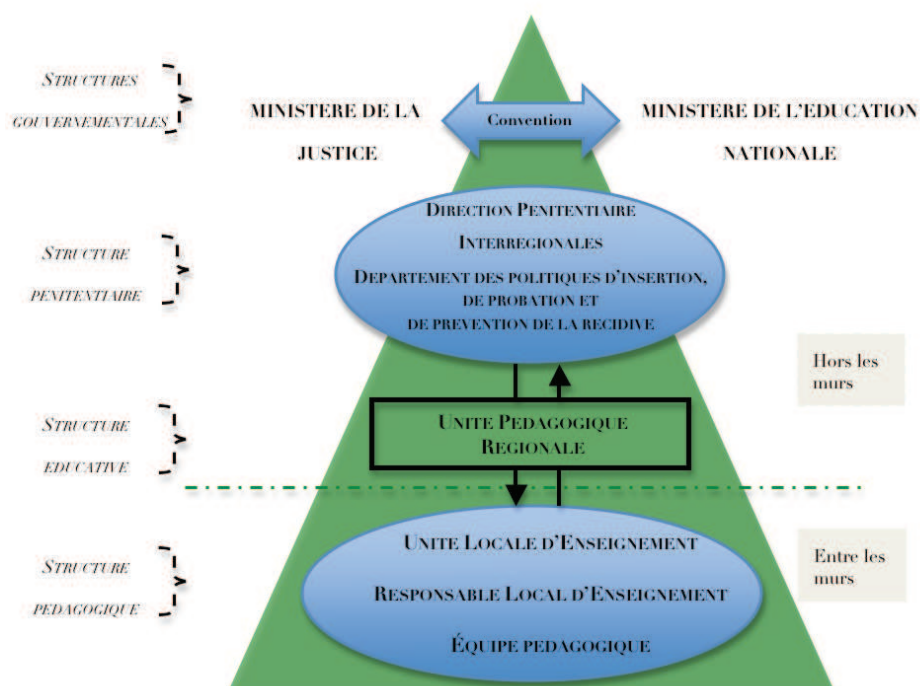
STRUCTURES GOUVERNEMENTALES

MINISTERE DE LA JUSTICE

Convention

MINISTERE DE L'EDUCATION NATIONALE

STRUCTURE PENITENTIAIRE

DIRECTION PENITENTIAIRE

INTERREGIONALES

DEPARTEMENT DES POLITIQUES D'INSERTION, DE PROBATION ET DE PREVENTION DE LA RECIDIVE

Hors les murs

STRUCTURE EDUCATIVE

UNITE PEDAGOGIQUE REGIONALE

STRUCTURE PEDAGOGIQUE

UNITE LOCALE D'ENSEIGNEMENT

RESPONSABLE LOCAL D'ENSEIGNEMENT

ÉQUIPE PEDAGOGIQUE

Entre les murs